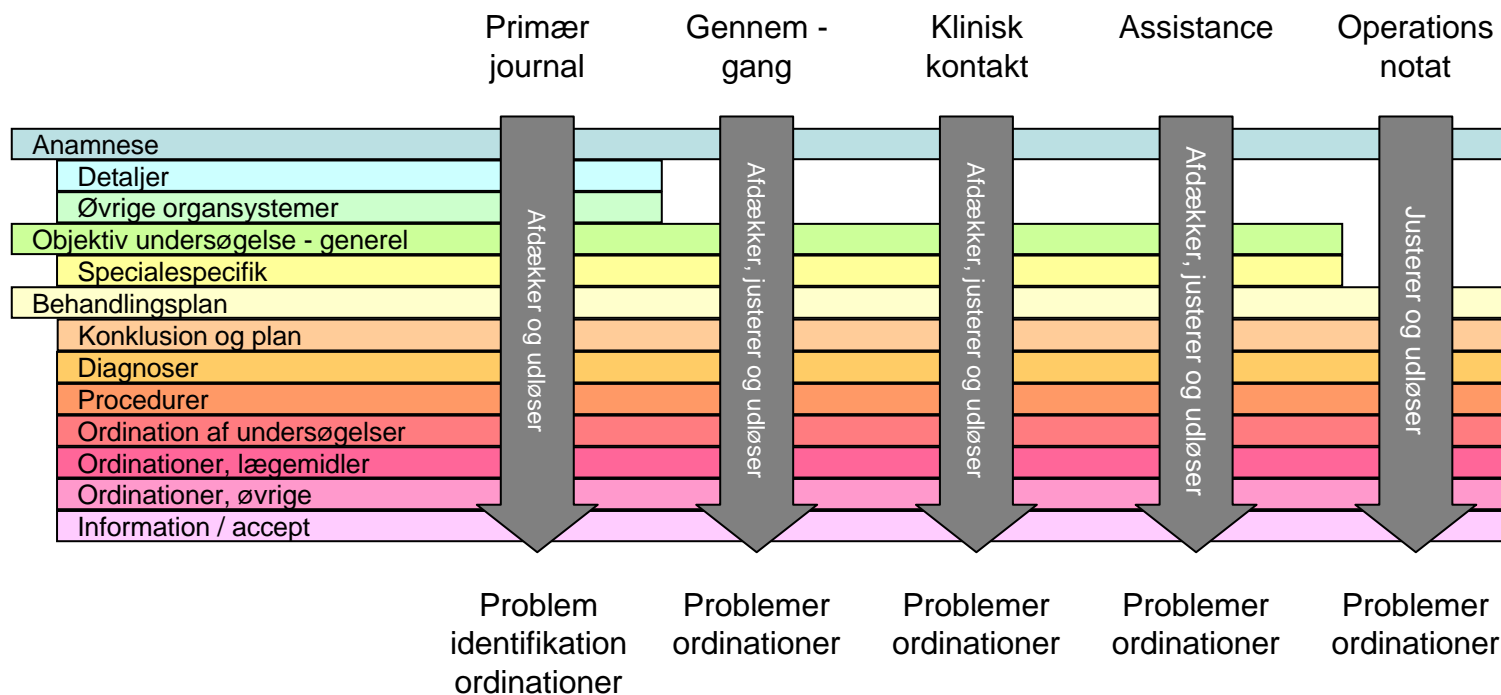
Primær journal

Gennem - gang

Klinisk kontakt

Assistance

Operations notat

Anamnese
Detaljer
Øvrige organsystemer
Objektiv undersøgelse - generel
Specialespecifik
Behandlingsplan
Konklusion og plan
Diagnoser
Procedurer
Ordination af undersøgelser
Ordinationer, lægemidler
Ordinationer, øvrige
Information / accept

Afdækker og udløser

Afdækker, justerer og udløser

Afdækker, justerer og udløser

Afdækker, justerer og udløser

Justerer og udløser

Problem identifikation ordinationer

Problemer ordinationer

Problemer ordinationer

Problemer ordinationer

Problemer ordinationer